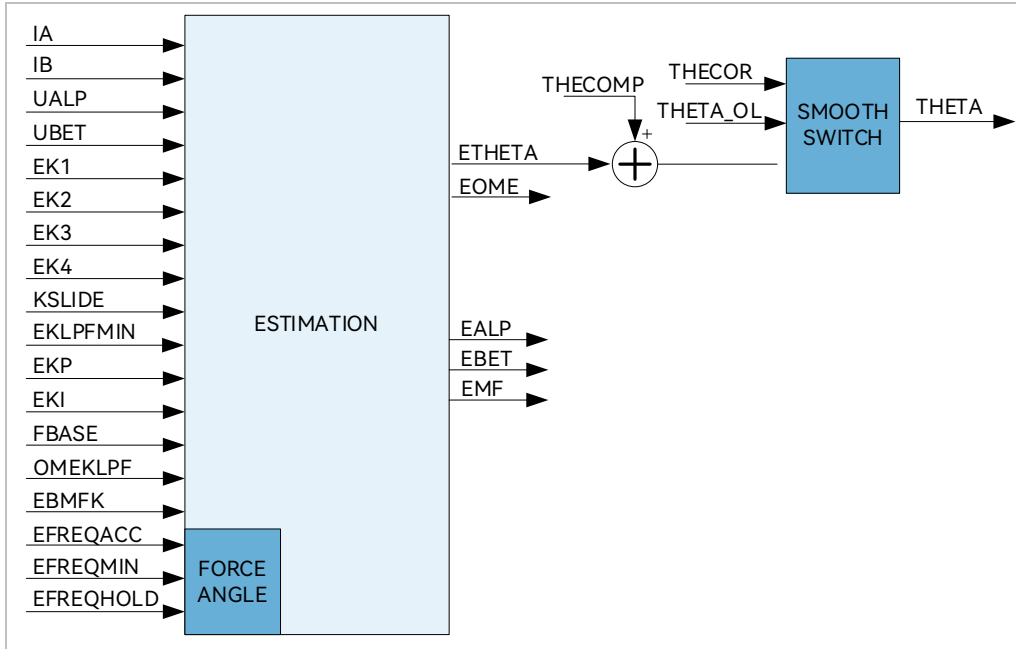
IA
IB
UALP
UBET
EK1
EK2
EK3
EK4
KSLIDE
EKLPFMIN
EKP
EKI
FBASE
OMEKLPF
EBMFK
EFREQACC
EFREQMIN
EFREQHOLD

ESTIMATION

FORCE ANGLE

ETHETA
EOME
EALP
EBET
EMF

THECOMP
+
THECOR
THETA_OL
SMOOTH SWITCH
THETA